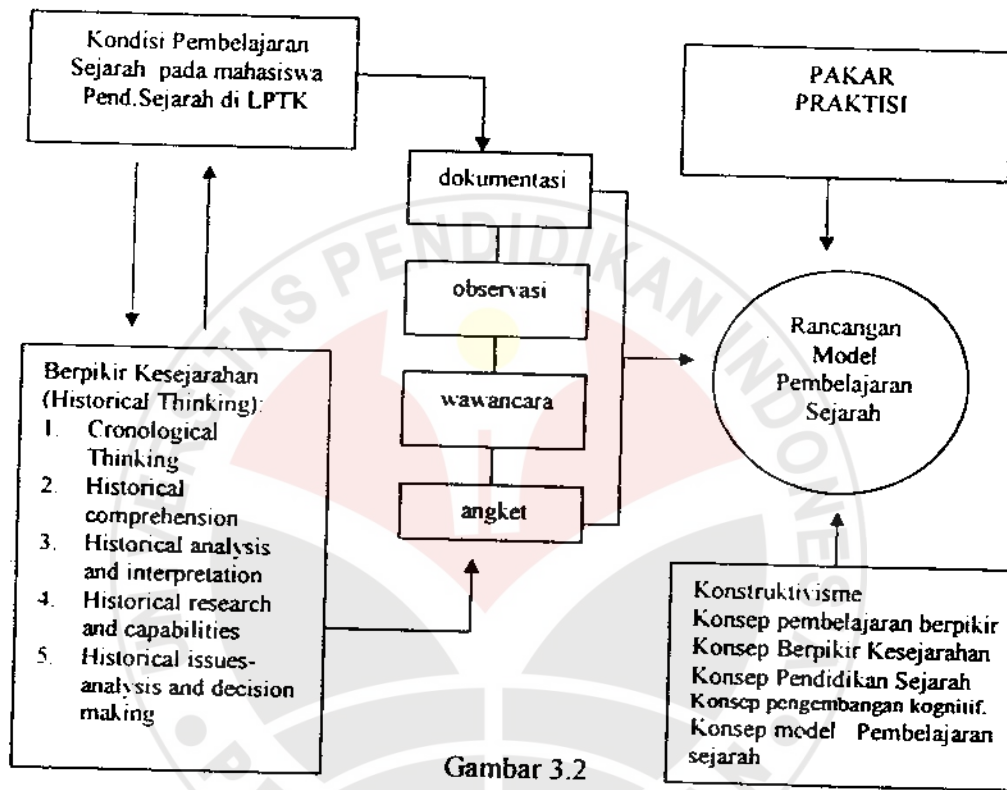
Kondisi Pembelajaran Sejarah pada mahasiswa Pend.Sejarah di LPTK

PAKAR
PRAKTISI

dokumentasi

observasi

wawancara

angket

Rancangan Model Pembelajaran Sejarah

Berpikir Kesejarahan (Historical Thinking):
1. Cronological Thinking
2. Historical comprehension
3. Historical analysis and interpretation
4. Historical research and capabilities
5. Historical issues-analysis and decision making

Konstruktivisme
Konsep pembelajaran berpikir
Konsep Berpikir Kesejarahan
Konsep Pendidikan Sejarah
Konsep pengembangan kognitif.
Konsep model Pembelajaran sejarah

Gambar 3.2